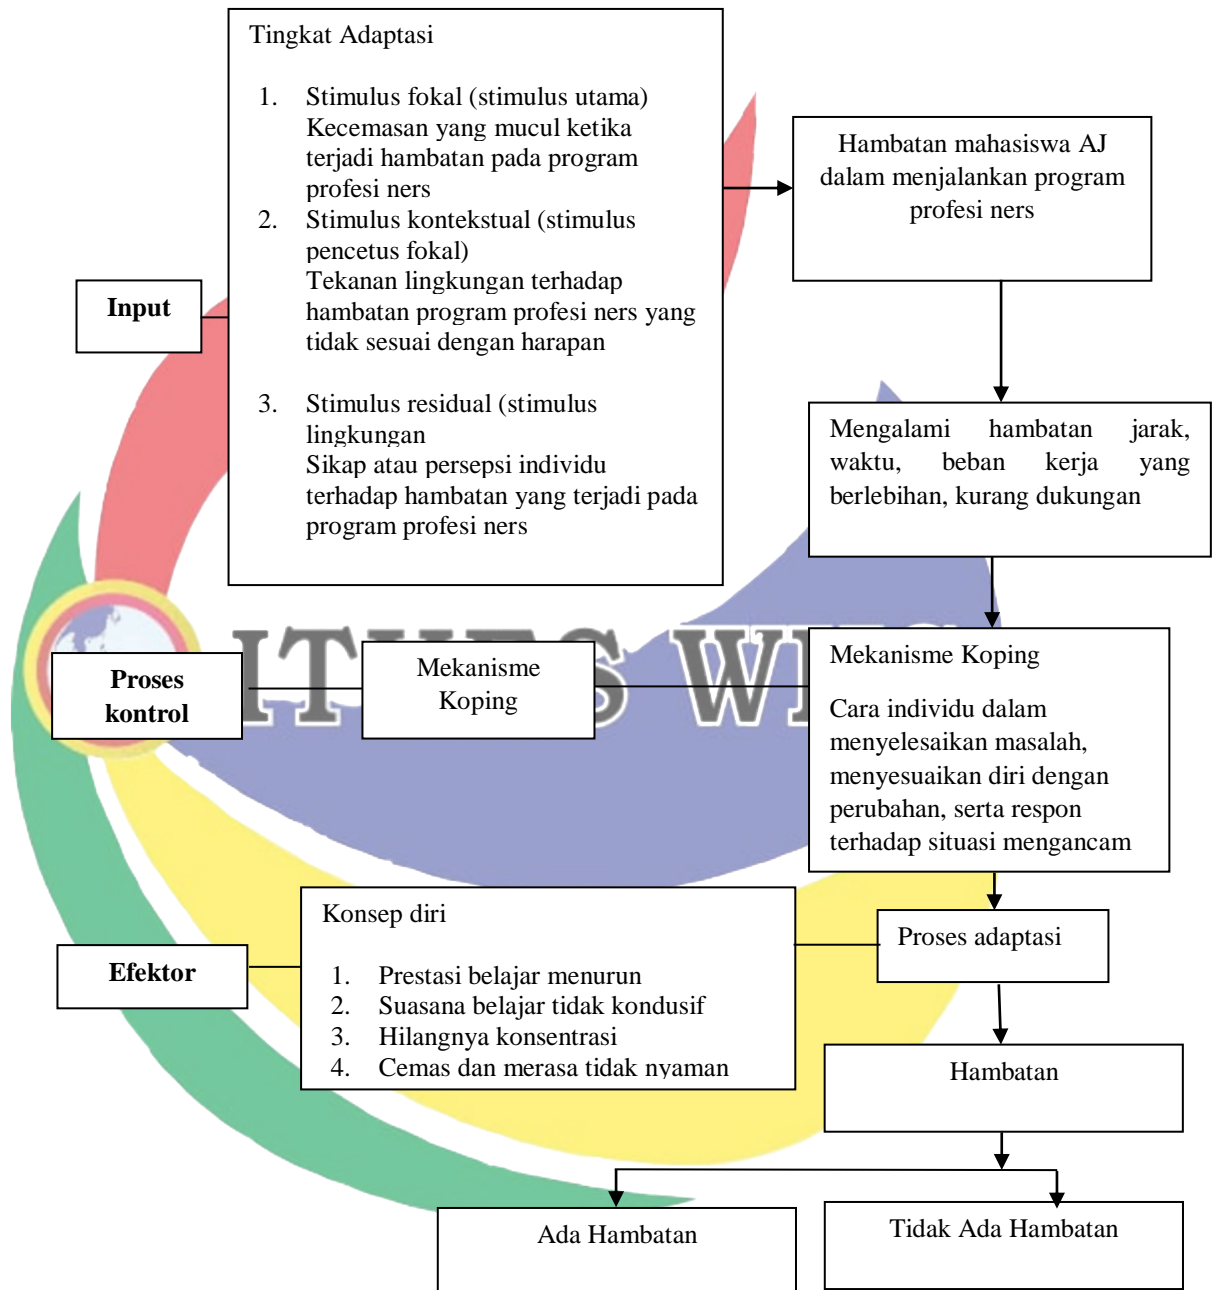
Tingkat Adaptasi

1. Stimulus fokal (stimulus utama)
Kecemasan yang mucul ketika terjadi hambatan pada program profesi ners
2. Stimulus kontekstual (stimulus pencetus fokal)
Tekanan lingkungan terhadap hambatan program profesi ners yang tidak sesuai dengan harapan

3. Stimulus residual (stimulus lingkungan
Sikap atau persepsi individu terhadap hambatan yang terjadi pada program profesi ners

Hambatan mahasiswa AJ dalam menjalankan program profesi ners

Input

Mengalami hambatan jarak, waktu, beban kerja yang berlebihan, kurang dukungan

Proses kontrol

Mekanisme Koping

Mekanisme Koping

Cara individu dalam menyelesaikan masalah, menyesuaikan diri dengan perubahan, serta respon terhadap situasi mengancam

Konsep diri

1. Prestasi belajar menurun
2. Suasana belajar tidak kondusif
3. Hilangnya konsentrasi
4. Cemas dan merasa tidak nyaman

Efektor

Proses adaptasi

Hambatan

Ada Hambatan

Tidak Ada Hambatan